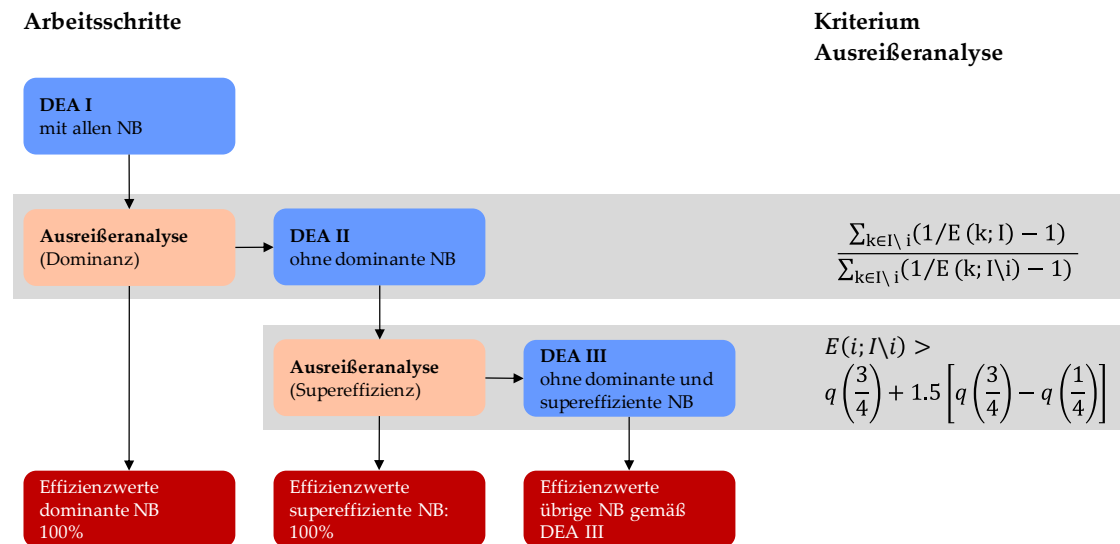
**Arbeitsschritte**

**Kriterium Ausreißeranalyse**

**DEA I**
mit allen NB

**Ausreißeranalyse**
(Dominanz)

**DEA II**
ohne dominante NB

$\frac{\sum_{k \in I \setminus i}(1/E(k;I)-1)}{\sum_{k \in I \setminus i}(1/E(k;I \setminus i)-1)}$

**Ausreißeranalyse**
(Supereffizienz)

**DEA III**
ohne dominante und supereffiziente NB

$E(i; I \setminus i) >$
$q\left(\frac{3}{4}\right) + 1.5\left[q\left(\frac{3}{4}\right) - q\left(\frac{1}{4}\right)\right]$

Effizienzwerte dominante NB 100%

Effizienzwerte supereffiziente NB: 100%

Effizienzwerte übrige NB gemäß DEA III